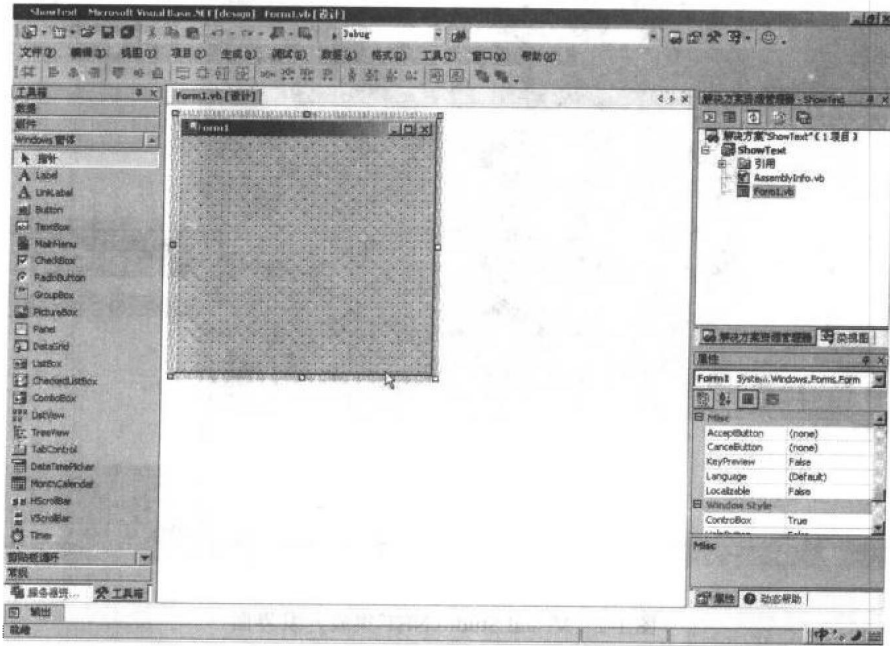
ShowText - Microsoft Visual Basic .NET [design] - Form1.vb [设计]

Debug

文件(F) 编辑(E) 视图(V) 项目(P) 生成(B) 调试(D) 数据(A) 格式(O) 工具(T) 窗口(W) 帮助(H)

工具箱
数据
组件
Windows 窗体
指针
Label
LinkLabel
Button
TextBox
MainMenu
CheckBox
RadioButton
GroupBox
PictureBox
Panel
DataGrid
ListBox
CheckedListBox
ComboBox
ListView
TreeView
TabControl
DateTimePicker
MonthCalendar
HScrollBar
VScrollBar
Timer
剪贴板循环
常规
服务器资... 工具箱

Form1.vb [设计]
Form1

解决方案资源管理器 - ShowText
解决方案"ShowText"(1 项目)
ShowText
引用
AssemblyInfo.vb
Form1.vb
解决方案资源管理器 类视图

属性
Form1 System.Windows.Forms.Form
Misc
AcceptButton (none)
CancelButton (none)
KeyPreview False
Language (Default)
Localizable False
Window Style
ControlBox True
Misc
属性 动态帮助

输出
就绪